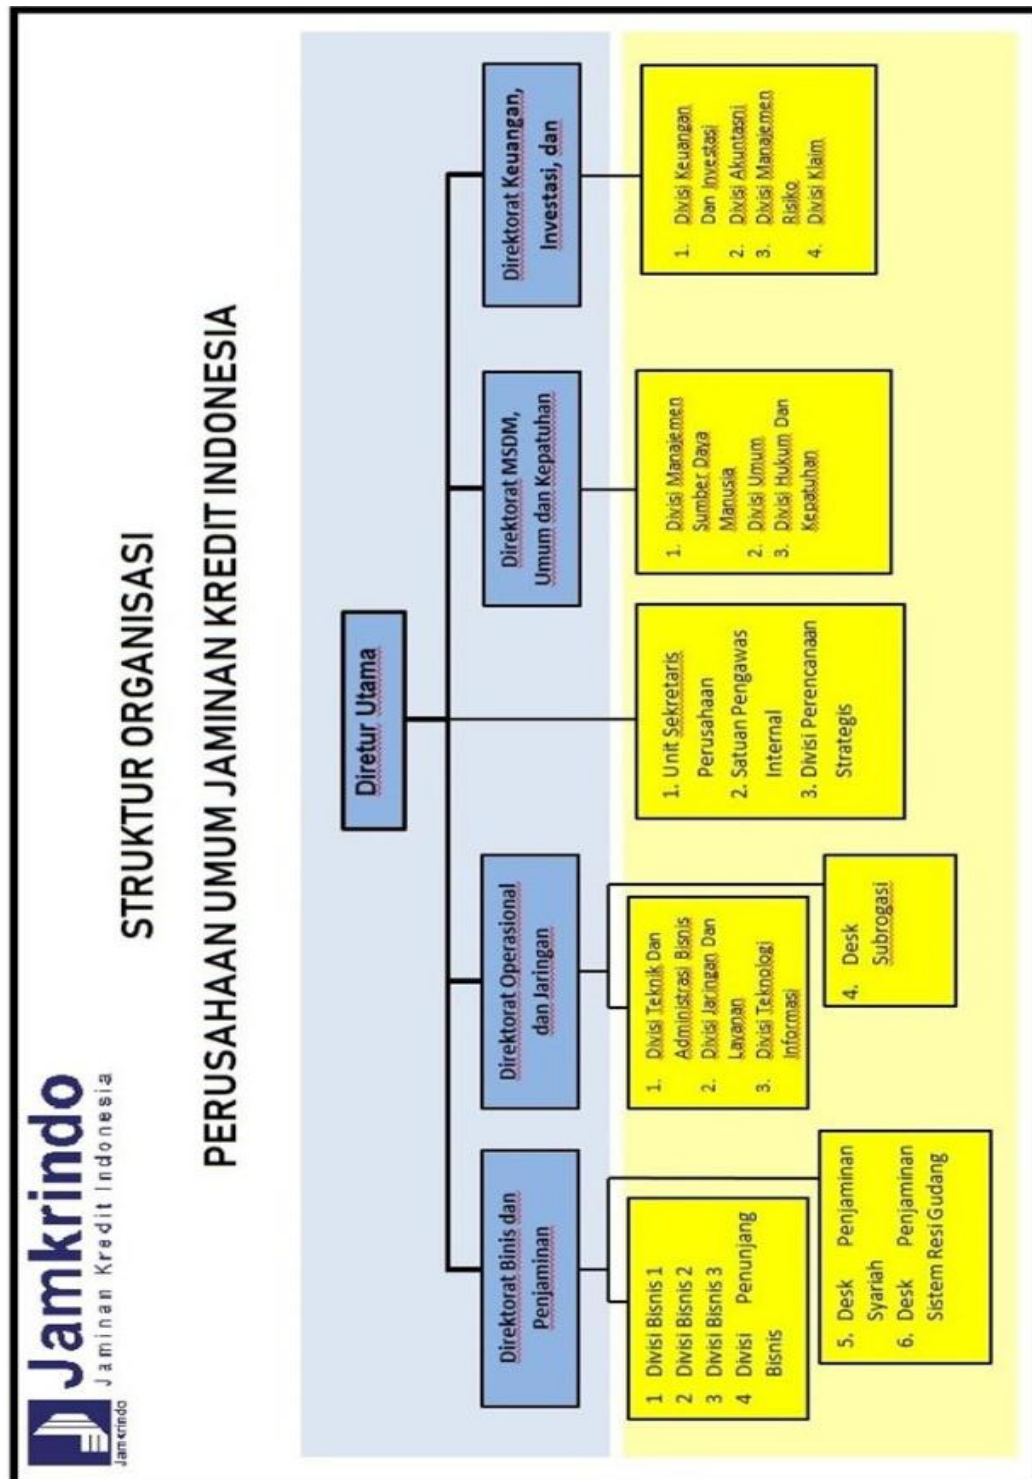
Jamkrindo
Jaminan Kredit Indonesia
Jamkrindo

STRUKTUR ORGANISASI

PERUSAHAAN UMUM JAMINAN KREDIT INDONESIA

Diretur Utama

Direktorat Binis dan Penjaminan

1 Divisi Bisnis 1
2 Divisi Bisnis 2
3 Divisi Bisnis 3
4 Divisi Penunjang Bisnis

5. Desk Penjaminan Syariah
6. Desk Penjaminan Sistem Resi Gudang

Direktorat Operasional dan Jaringan

1. Divisi Teknik Dan Administrasi Bisnis
2. Divisi Jaringan Dan Layanan
3. Divisi Teknologi Informasi

4. Desk Subrogasi

1. Unit Sekretaris Perusahaan
2. Satuan Pengawas Internal
3. Divisi Perencanaan Strategis

Direktorat MSDM, Umum dan Kepatuhan

1. Divisi Manajemen Sumber Daya Manusia
2. Divisi Umum
3. Divisi Hukum Dan Kepatuhan

Direktorat Keuangan, Investasi, dan

1. Divisi Keuangan Dan Investasi
2. Divisi Akuntasni
3. Divisi Manajemen Risiko
4. Divisi Klaim